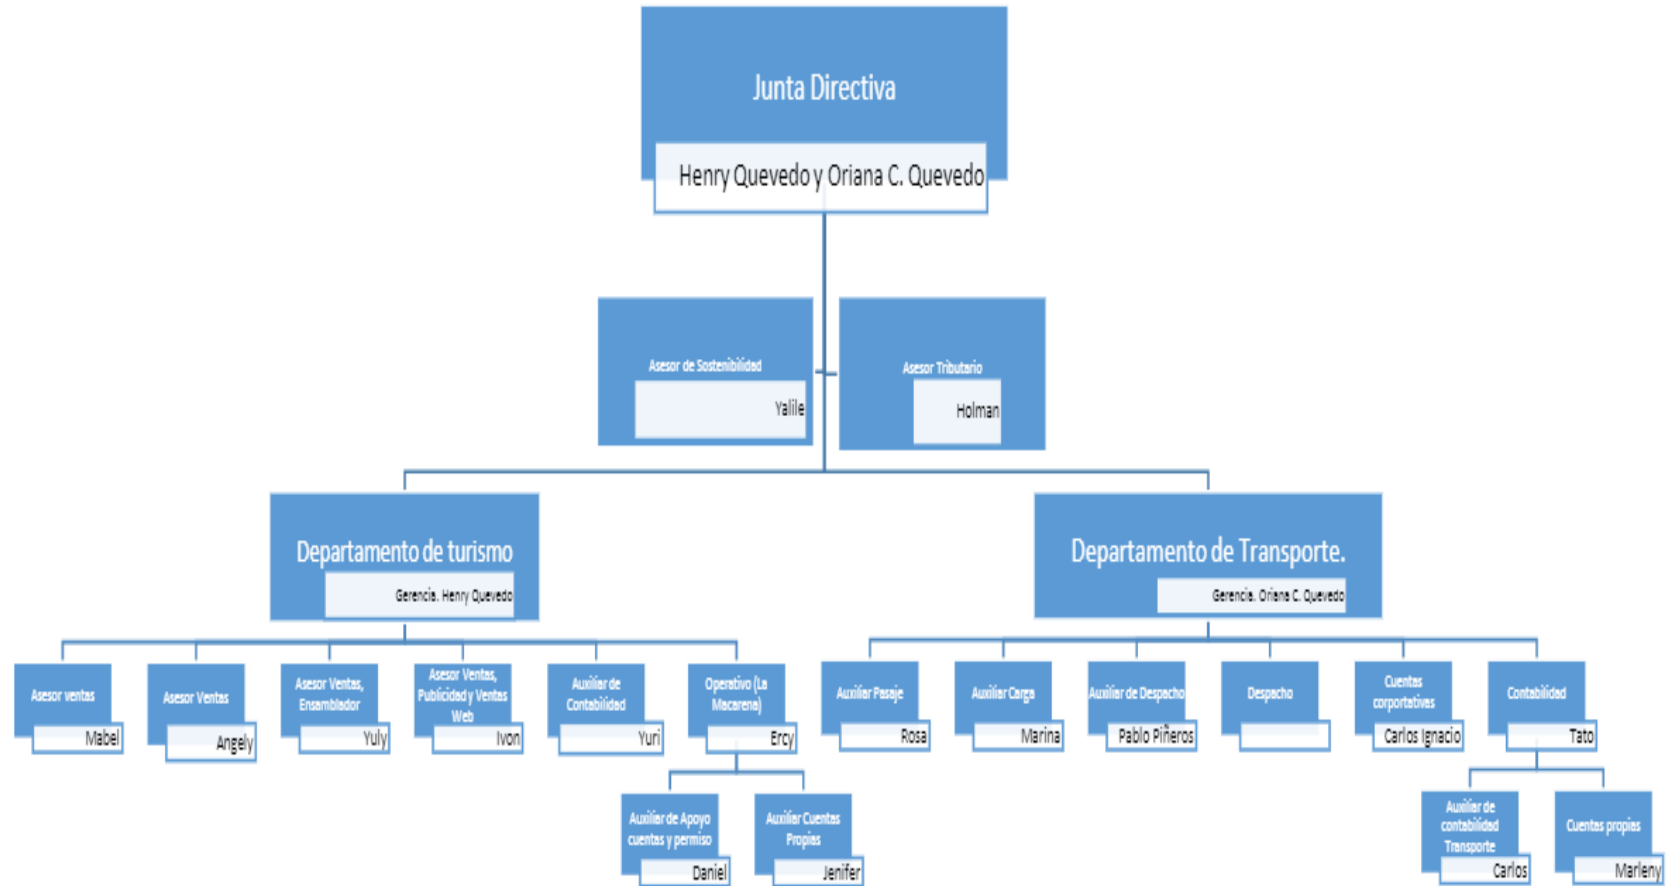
Junta Directiva

Henry Quevedo y Oriana C. Quevedo

Asesor de Sostenibilidad

Yalile

Asesor Tributario

Holman

Departamento de turismo

Gerencia. Henry Quevedo

Departamento de Transporte.

Gerencia. Oriana C. Quevedo

Asesor ventas

Mabel

Asesor Ventas

Angely

Asesor Ventas, Ensamblador

Yuly

Asesor Ventas, Publicidad y Ventas Web

Ivon

Auxiliar de Contabilidad

Yuri

Operativo (La Macarena)

Ercy

Auxiliar de Apoyo cuentas y permiso

Daniel

Auxiliar Cuentas Propias

Jenifer

Auxiliar Pasaje

Rosa

Auxiliar Carga

Marina

Auxiliar de Despacho

Pablo Piñeros

Despacho

Cuentas corportativas

Carlos Ignacio

Contabilidad

Tato

Auxiliar de contabilidad Transporte

Carlos

Cuentas propias

Marleny